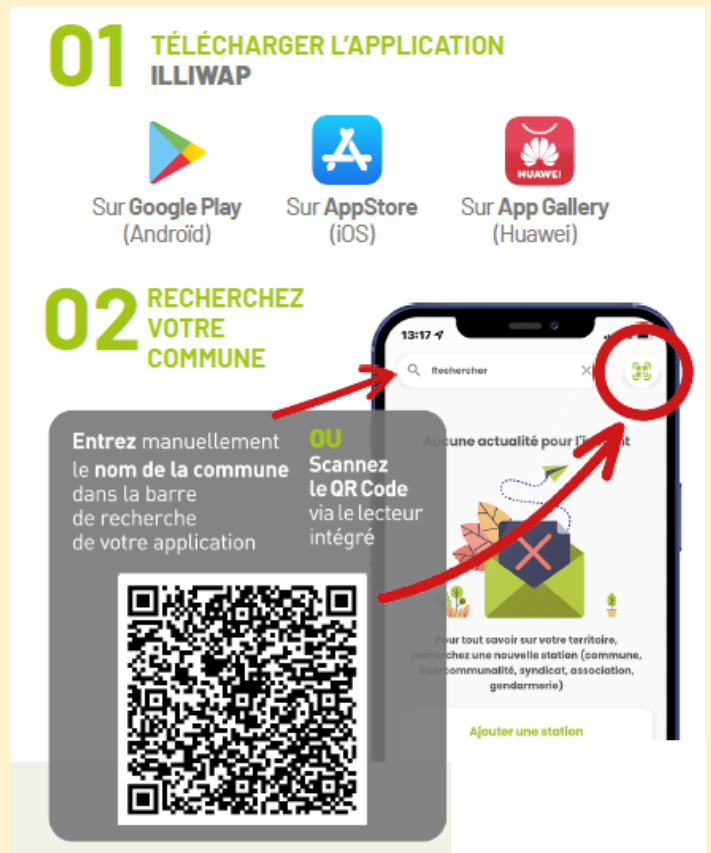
01 TÉLÉCHARGER L'APPLICATION ILLIWAP

Sur Google Play (Androïd)

Sur AppStore (iOS)

HUAWEI
Sur App Gallery (Huawei)

02 RECHERCHEZ VOTRE COMMUNE

Entrez manuellement le nom de la commune dans la barre de recherche de votre application

OU Scannez le QR Code via le lecteur intégré

13:17

Rechercher

Aucune actualité pour l'instant

Pour tout savoir sur votre territoire, recherchez une nouvelle station (commune, intercommunalité, syndicat, association, gendarmerie)

Ajouter une station